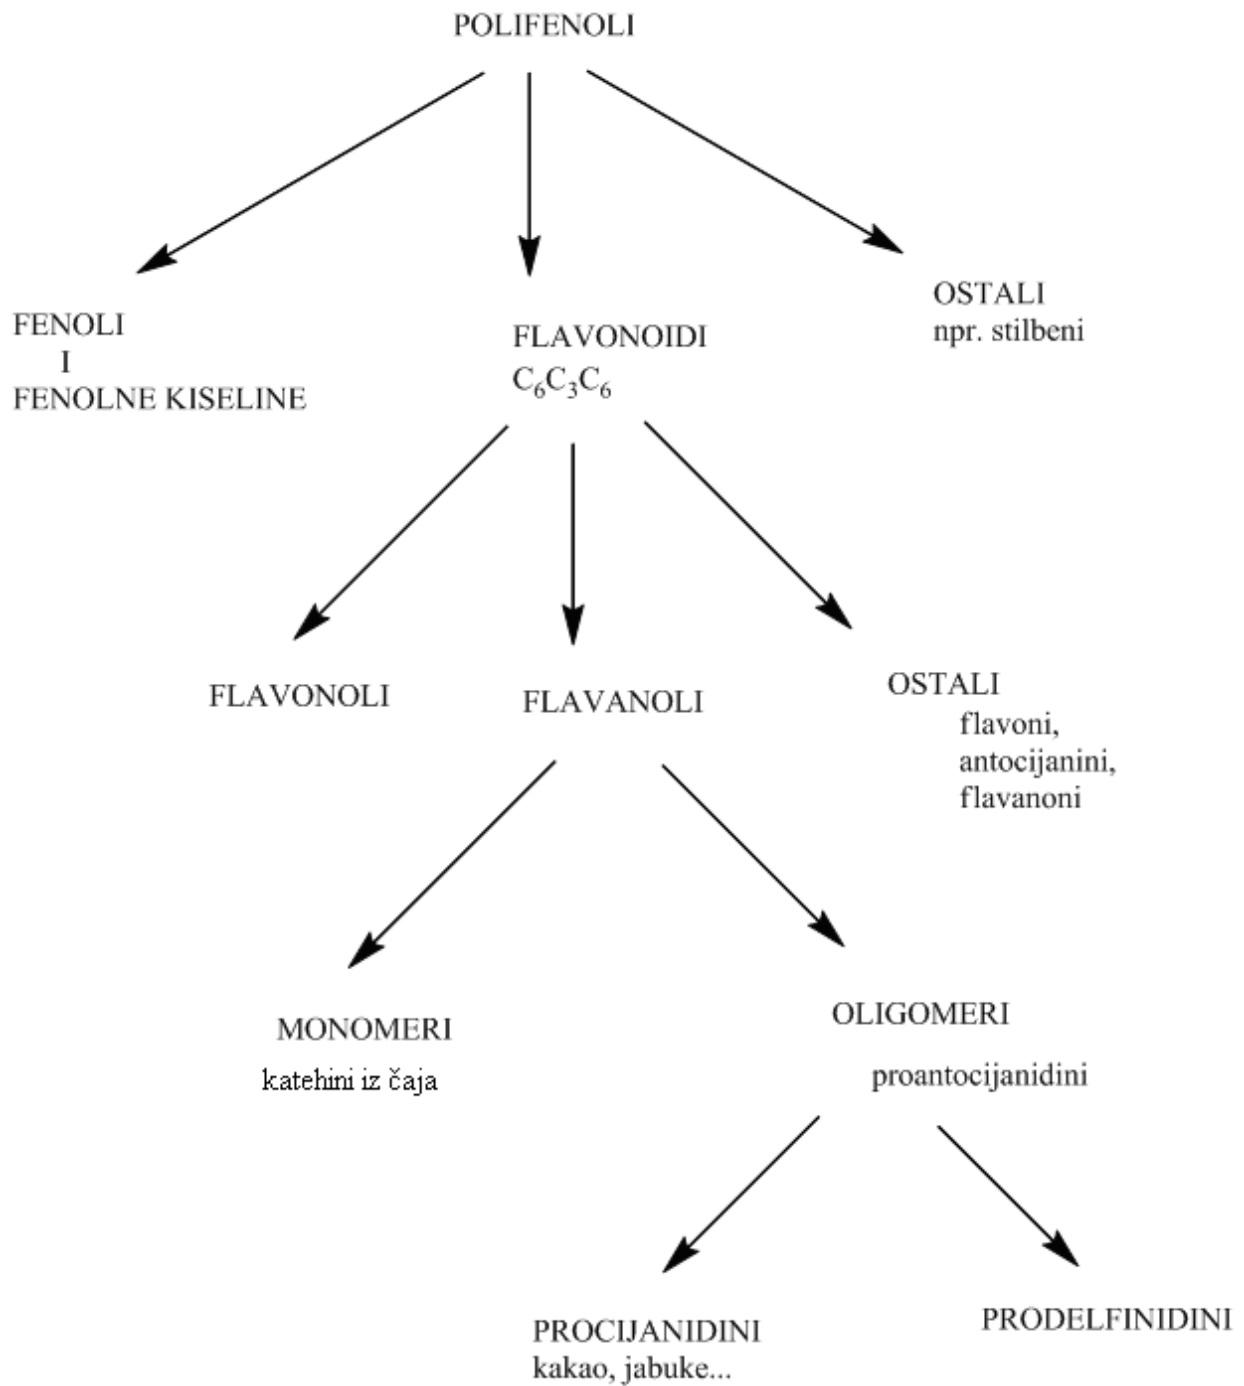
POLIFENOLI

FENOLI
I
FENOLNE KISELINE

FLAVONOIDI
$C_6C_3C_6$

OSTALI
npr. stilbeni

FLAVONOLI

FLAVANOLI

OSTALI
flavoni,
antocijanini,
flavanoni

MONOMERI
katehini iz čaja

OLIGOMERI
proantocijanidini

PROCIJANIDINI
kakao, jabuke...

PRODELFINIDINI